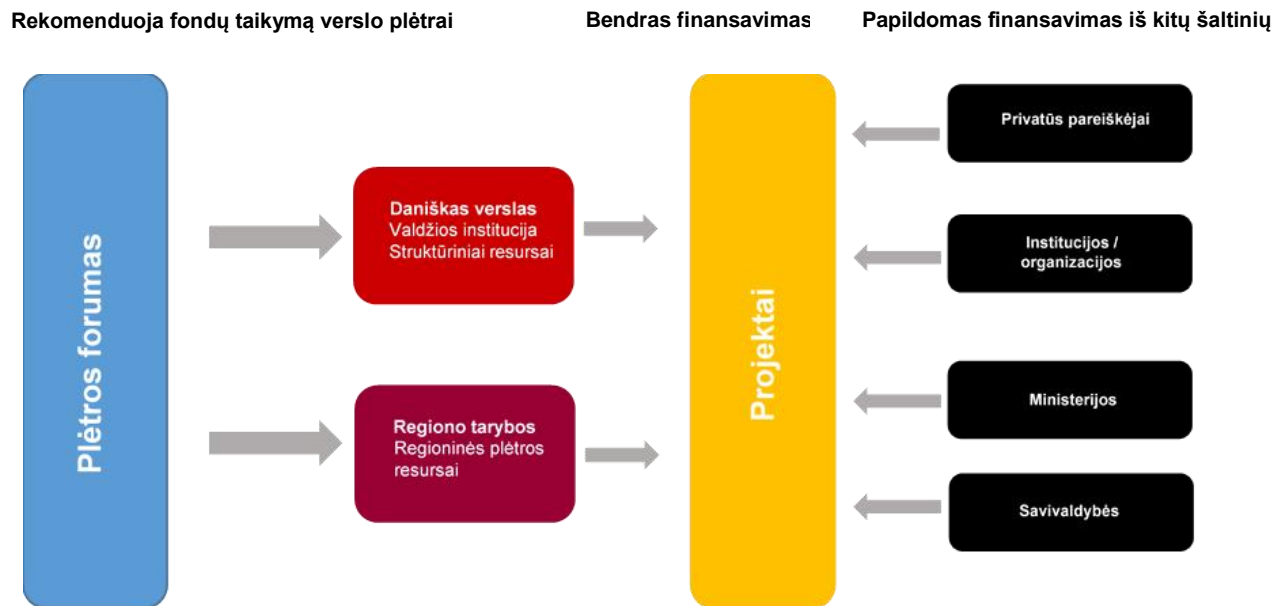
Rekomenduoja fondų taikymą verslo plėtrai

Bendras finansavimas

Papildomas finansavimas iš kitų šaltinių

Plėtros forumas

Daniškas verslas
Valdžios institucija
Struktūriniai resursai

Regiono tarybos
Regioninės plėtros resursai

Projektai

Privatūs pareiškėjai

Institucijos / organizacijos

Ministerijos

Savivaldybės